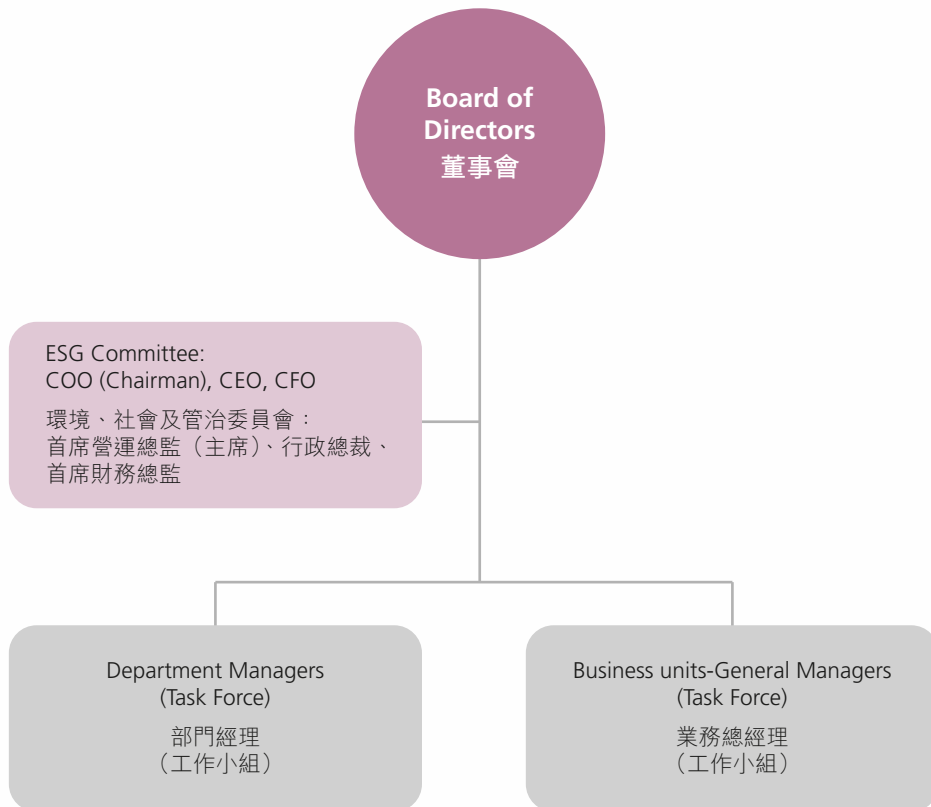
Board of Directors
董事會

ESG Committee:
COO (Chairman), CEO, CFO

環境、社會及管治委員會：
首席營運總監（主席）、行政總裁、首席財務總監

Department Managers
(Task Force)
部門經理
（工作小組）

Business units-General Managers
(Task Force)
業務總經理
（工作小組）